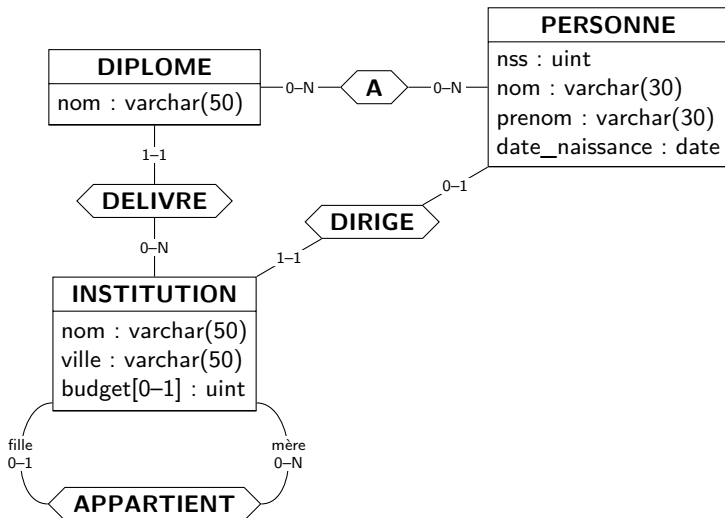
PERSONNE
nss : uint
nom : varchar(30)
prenom : varchar(30)
date_naissance : date

DIPLOME
nom : varchar(50)

0–N
A
0–N

1–1
DELIVRE
0–N

0–1
DIRIGE
1–1

INSTITUTION
nom : varchar(50)
ville : varchar(50)
budget[0–1] : uint

fille
0–1

mère
0–N

APPARTIENT